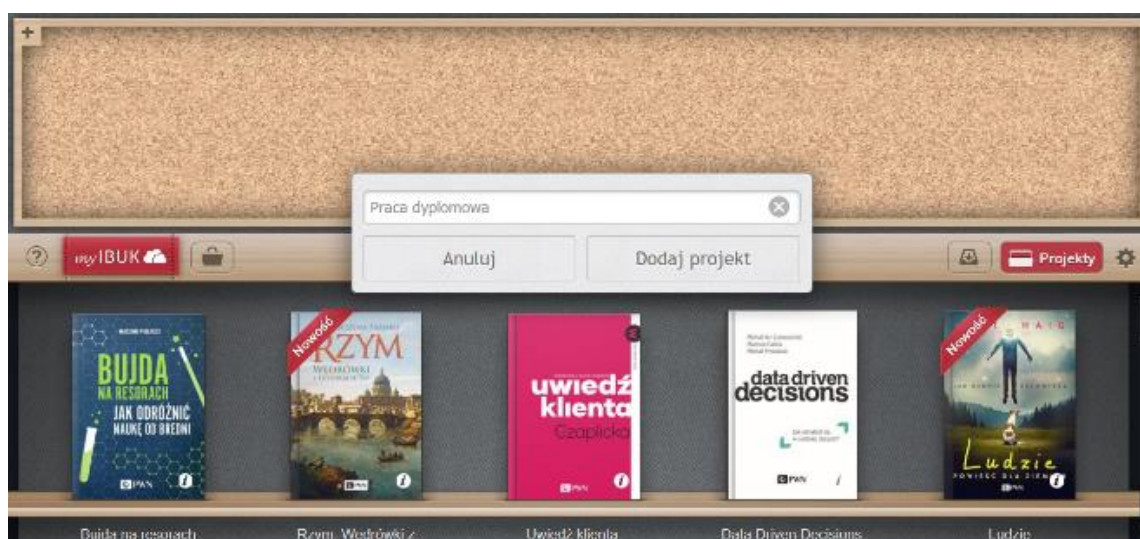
+

Praca dyplomowa

Anuluj

Dodaj projekt

?

myIBUK

Projekty

BUJDA NA RESORACH JAK ODRÓŻNIĆ NAUKĘ OD BREDNI

PWN

Nowość

RZYM WĘDRÓWKI

PWN

uwiedź klienta Czaplicka

PWN

data driven decisions

PWN

Nowość

Ludzie POWIEŚĆ DLA ZIEMI

Bujda na resorach

Rzym. Wędrówki z

Uwiedź klienta

Data Driven Decisions

Ludzie